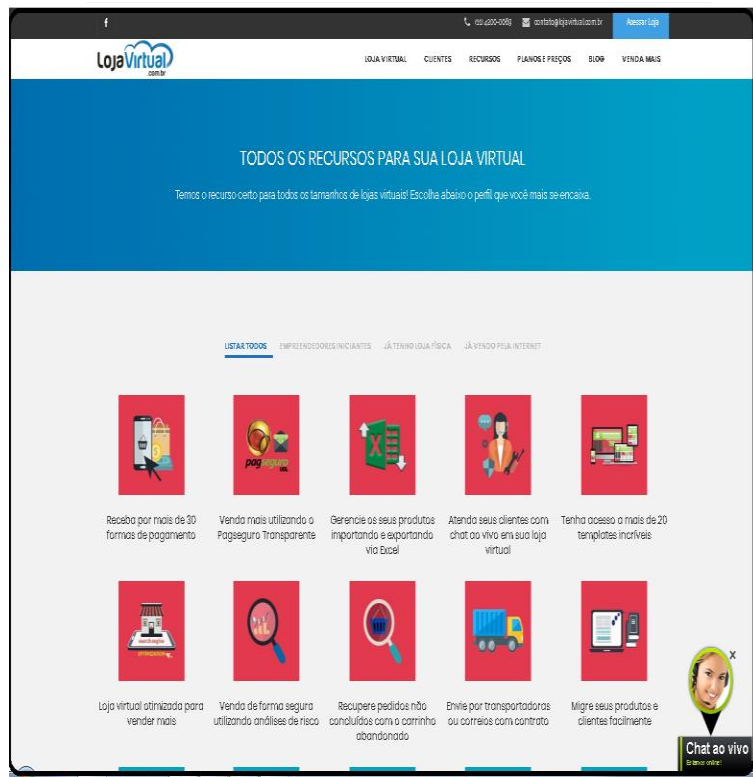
f

(11) 4200-0059 contato@lojavirtual.com.br Acessar Loja

LojaVirtual .com.br

LOJA VIRTUAL CLIENTES RECURSOS PLANOS E PREÇOS BLOG VENDA MAIS

TODOS OS RECURSOS PARA SUA LOJA VIRTUAL

Temos o recurso certo para todos os tamanhos de lojas virtuais! Escolha abaixo o perfil que você mais se encaixa.

LISTAR TODOS EMPREENDEDORES INICIANTES JÁ TENHO LOJA FÍSICA JÁ VENDO PELA INTERNET

pagseguro

Receba por mais de 30 formas de pagamento

Venda mais utilizando o Pagseguro Transparente

Gerencie os seus produtos importando e exportando via Excel

Atenda seus clientes com chat ao vivo em sua loja virtual

Tenha acesso a mais de 20 templates incríveis

Loja virtual otimizada para vender mais

Venda de forma segura utilizando análises de risco

Recupere pedidos não concluídos com o carrinho abandonado

Envie por transportadoras ou correios com contrato

Migre seus produtos e clientes facilmente

Chat ao vivo
Estamos online!